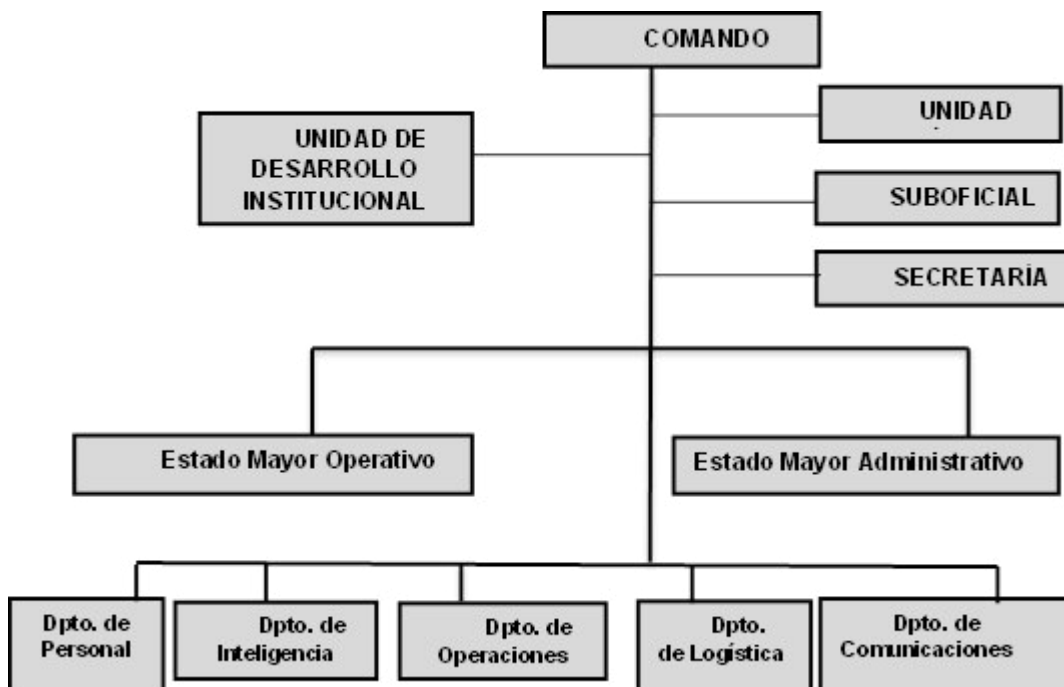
COMANDO

UNIDAD DE DESARROLLO INSTITUCIONAL

UNIDAD

SUBOFICIAL

SECRETARÍA

Estado Mayor Operativo

Estado Mayor Administrativo

Dpto. de Personal

Dpto. de Inteligencia

Dpto. de Operaciones

Dpto. de Logística

Dpto. de Comunicaciones